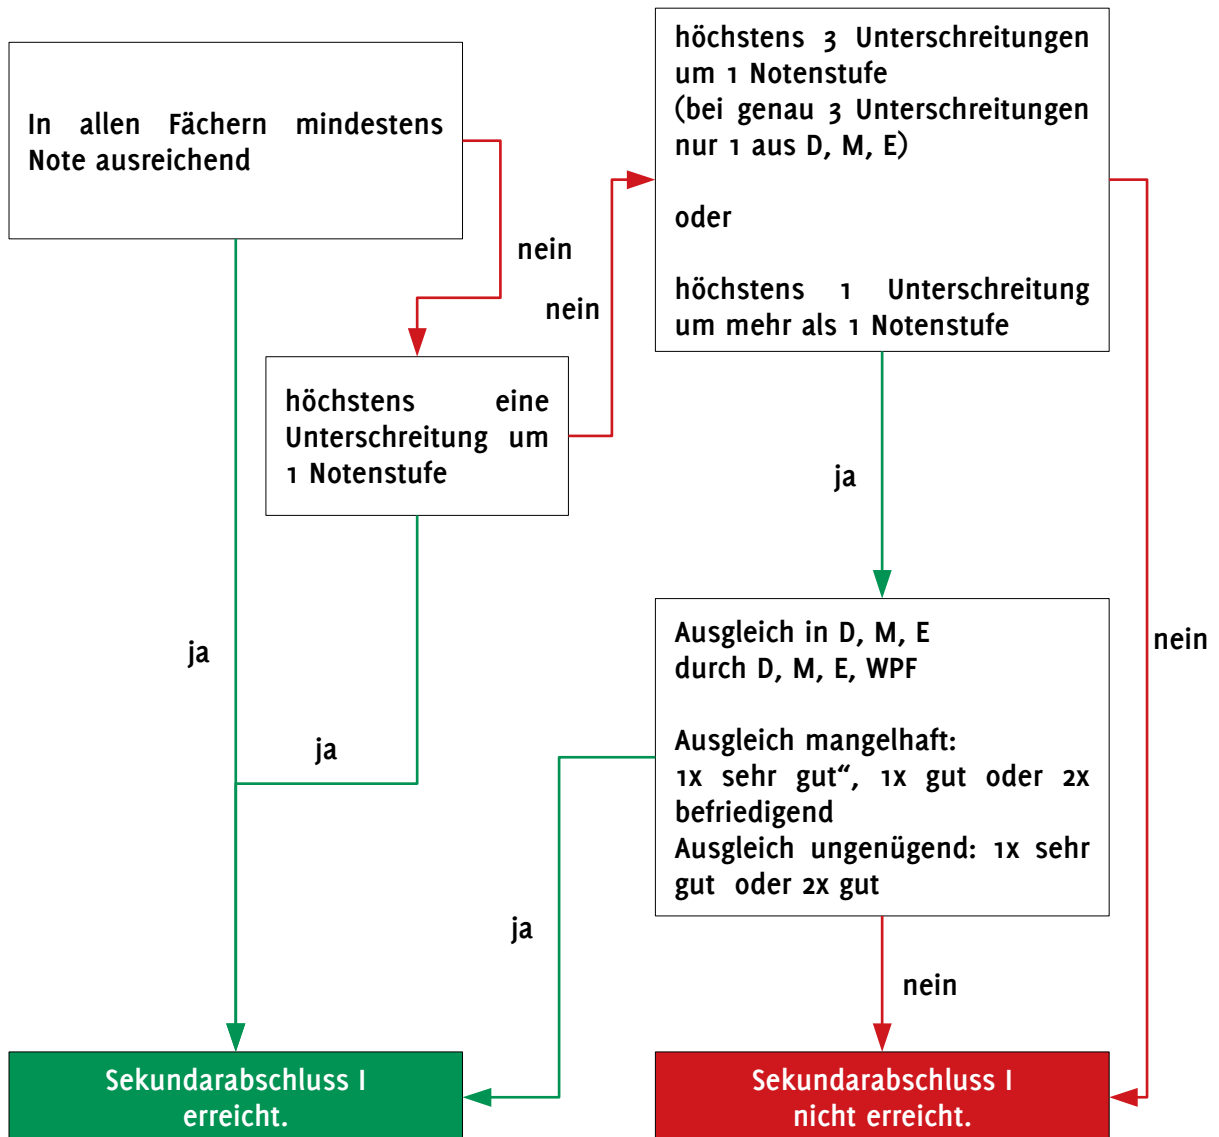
In allen Fächern mindestens Note ausreichend

nein

höchstens eine Unterschreitung um 1 Notenstufe

nein

höchstens 3 Unterschreitungen um 1 Notenstufe
(bei genau 3 Unterschreitungen nur 1 aus D, M, E)

oder

höchstens 1 Unterschreitung um mehr als 1 Notenstufe

ja

ja

ja

Ausgleich in D, M, E
durch D, M, E, WPF

Ausgleich mangelhaft:
1x sehr gut“, 1x gut oder 2x befriedigend
Ausgleich ungenügend: 1x sehr gut oder 2x gut

nein

ja

nein

Sekundarabschluss I
erreicht.

Sekundarabschluss I
nicht erreicht.